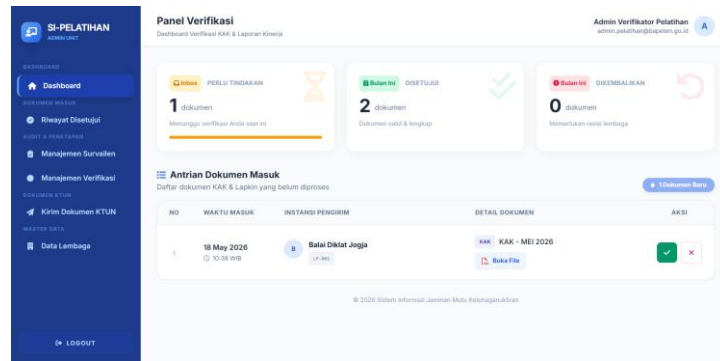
SI-PELATIHAN
ADMIN UNIT

DASHBOARD
Dashboard
DOKUMEN MASUK
Riwayat Disetujui
AUDIT & PENETAPAN
Manajemen Surveilen
Manajemen Verifikasi
DOKUMEN KTUN
Kirim Dokumen KTUN
MASTER DATA
Data Lembaga

LOGOUT

Panel Verifikasi
Dashboard Verifikasi KAK & Laporan Kinerja

Admin Verifikator Pelatihan
admin.pelatihan@bapeten.go.id
A

Inbox PERLU TINDAKAN
1 dokumen
Menunggu verifikasi Anda saat ini

Bulan Ini DISETUJUI
2 dokumen
Dokumen valid & lengkap

Bulan Ini DIKEMBALIKAN
0 dokumen
Memerlukan revisi lembaga

Antrian Dokumen Masuk
Daftar dokumen KAK & Lapkin yang belum diproses

1 Dokumen Baru

| NO | WAKTU MASUK | INSTANSI PENGIRIM | DETAIL DOKUMEN | AKSI |
|---|---|---|---|---|
| 1 | 18 May 2026 10:38 WIB | B Balai Diklat Jogja LP-001 | KAK KAK - MEI 2026 Buka File | |

© 2026 Sistem Informasi Jaminan Mutu Ketenaganukliran